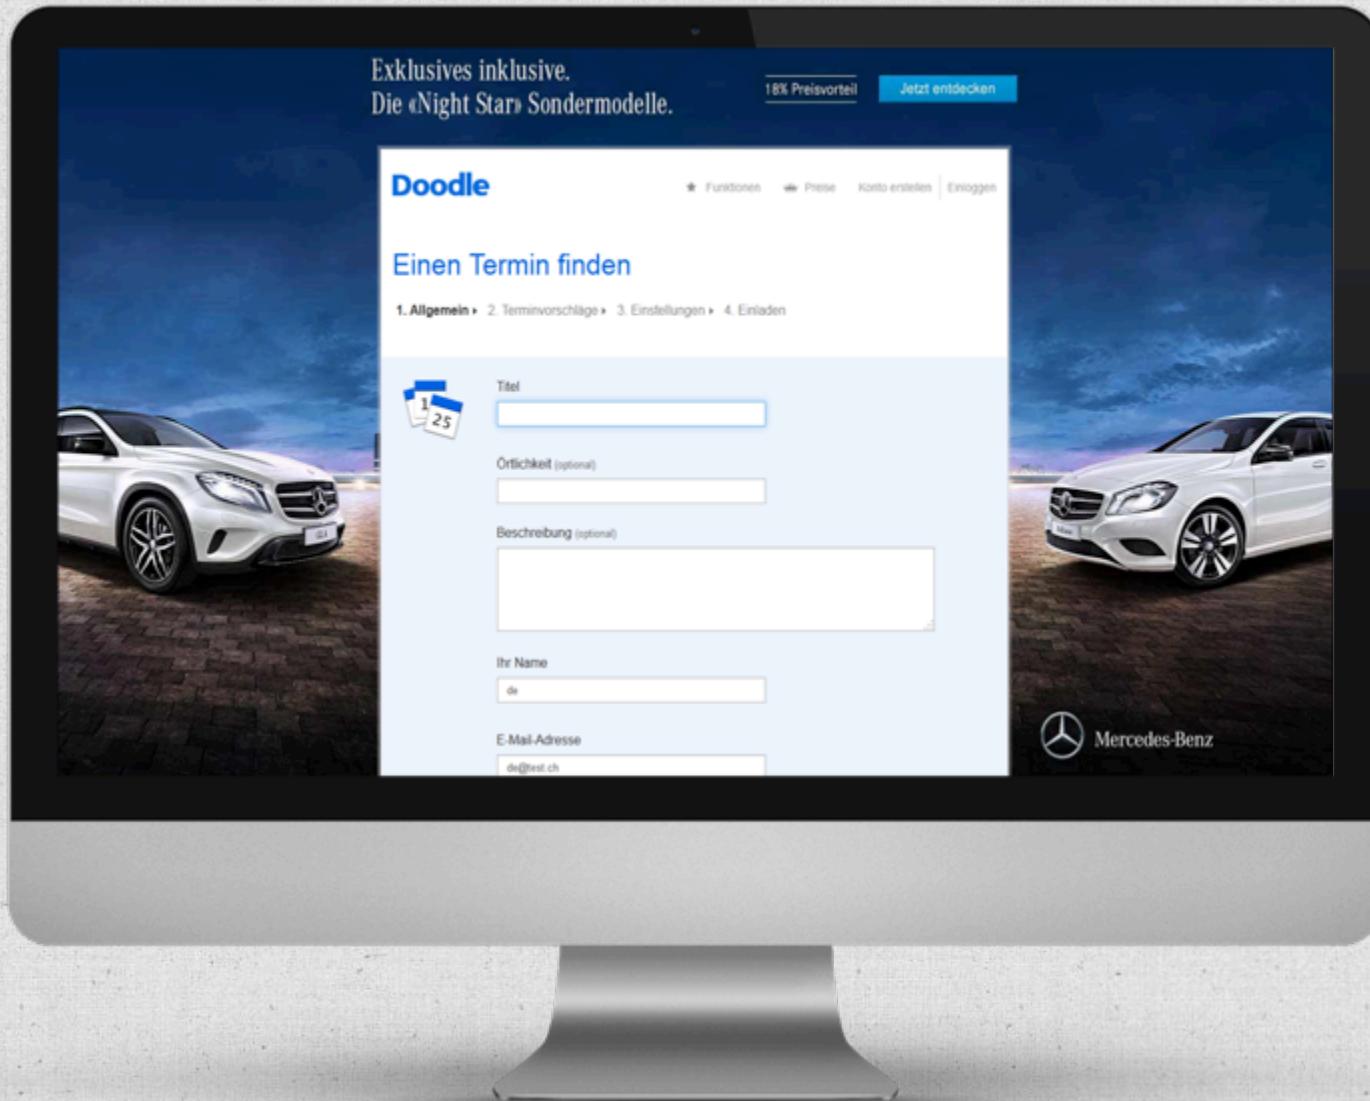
Exklusives inklusive.
Die «Night Star» Sondermodelle.

18% Preisvorteil

Jetzt entdecken

Doodle

Funktionen Preise Konto erstellen Einloggen

Einen Termin finden

1. Allgemein ▸ 2. Terminvorschläge ▸ 3. Einstellungen ▸ 4. Einladen

1 25

Titel

Örtlichkeit (optional)

Beschreibung (optional)

Ihr Name

de

E-Mail-Adresse

de@test.ch

Mercedes-Benz